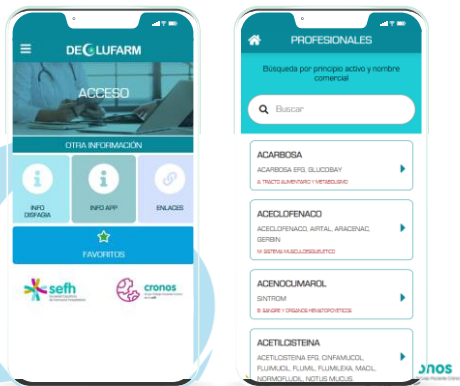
DEGLUFARM

ACCESO

OTRA INFORMACIÓN

INFO DISFAGIA

INFO APP

ENLACES

FAVORITOS

sefh

cronos

PROFESIONALES

Búsqueda por principio activo y nombre comercial

Buscar

ACARBOSA
ACARBOSA EFG, GLUCOBAY
A: TRACTO ALIMENTARIO Y METABOLISMO

ACECLOFENACO
ACECLOFENACO, AIRTAL, ARACENAC, GERBIN
M: SISTEMA MUSCULOESQUELETICO

ACENOCUMAROL
SINTROM
B: SANGRE Y ORGANOS HEMATOPOYETICOS

ACETILCISTEINA
ACETILCISTEINA EFG, CINFAMUCOL, FLUIMUCIL, FLUMIL, FLUMILEXIA, MACL, NORMOFLUDIL, NOTUS MUCUS

cronos